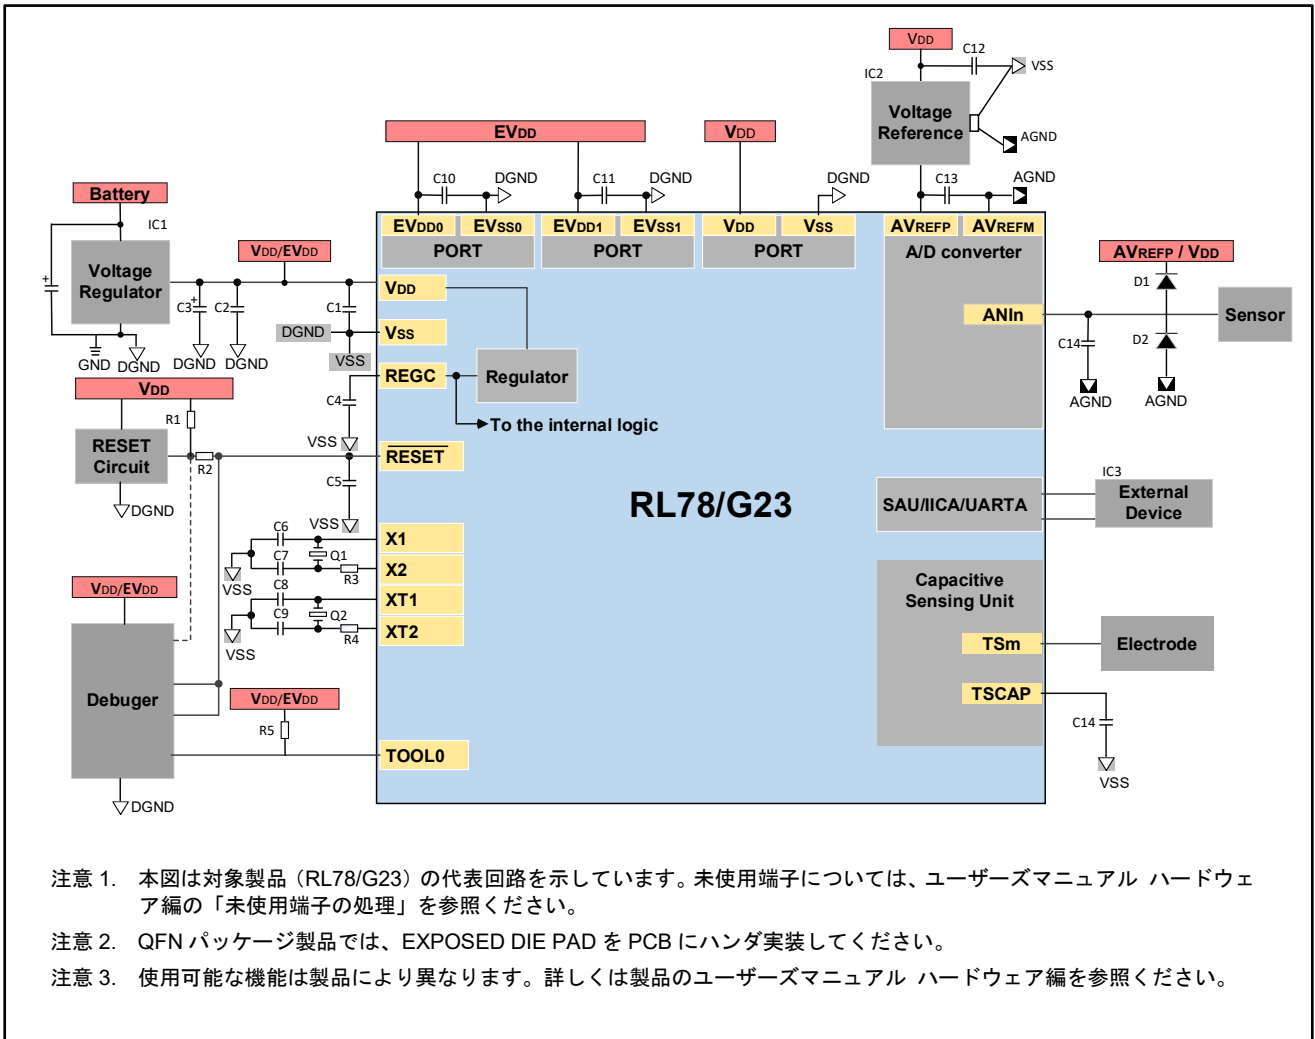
VDD
C12
VSS
IC2
Voltage Reference
AGND
EVDD
VDD
C10 DGND
C11 DGND
DGND
C13 AGND
Battery
IC1
Voltage Regulator
VDD/EVDD
EVDD0 EVSS0
PORT
EVDD1 EVSS1
PORT
VDD VSS
PORT
AVREFP AVREFM
A/D converter
AVREFP / VDD
D1
C3 C2
C1
VDD
DGND
VSS
VSS
GND DGND DGND DGND
ANIn
Sensor
C14
D2
AGND AGND
VDD
REGC
Regulator
C4
To the internal logic
R1
RESET Circuit
R2
VSS
RESET
C5
DGND
RL78/G23
IC3
SAU/IICA/UARTA
External Device
C6 VSS
X1
C7 Q1
X2
R3
VSS
C8
XT1
VDD/EVDD
C9 Q2
XT2
R4
VSS
Capacitive Sensing Unit
TSm
Electrode
Debuger
VDD/EVDD
TSCAP
R5
C14
TOOL0
VSS
DGND

注意 1. 本図は対象製品（RL78/G23）の代表回路を示しています。未使用端子については、ユーザーズマニュアル ハードウェア編の「未使用端子の処理」を参照ください。

注意 2. QFN パッケージ製品では、EXPOSED DIE PAD を PCB にハンダ実装してください。

注意 3. 使用可能な機能は製品により異なります。詳しくは製品のユーザーズマニュアル ハードウェア編を参照ください。